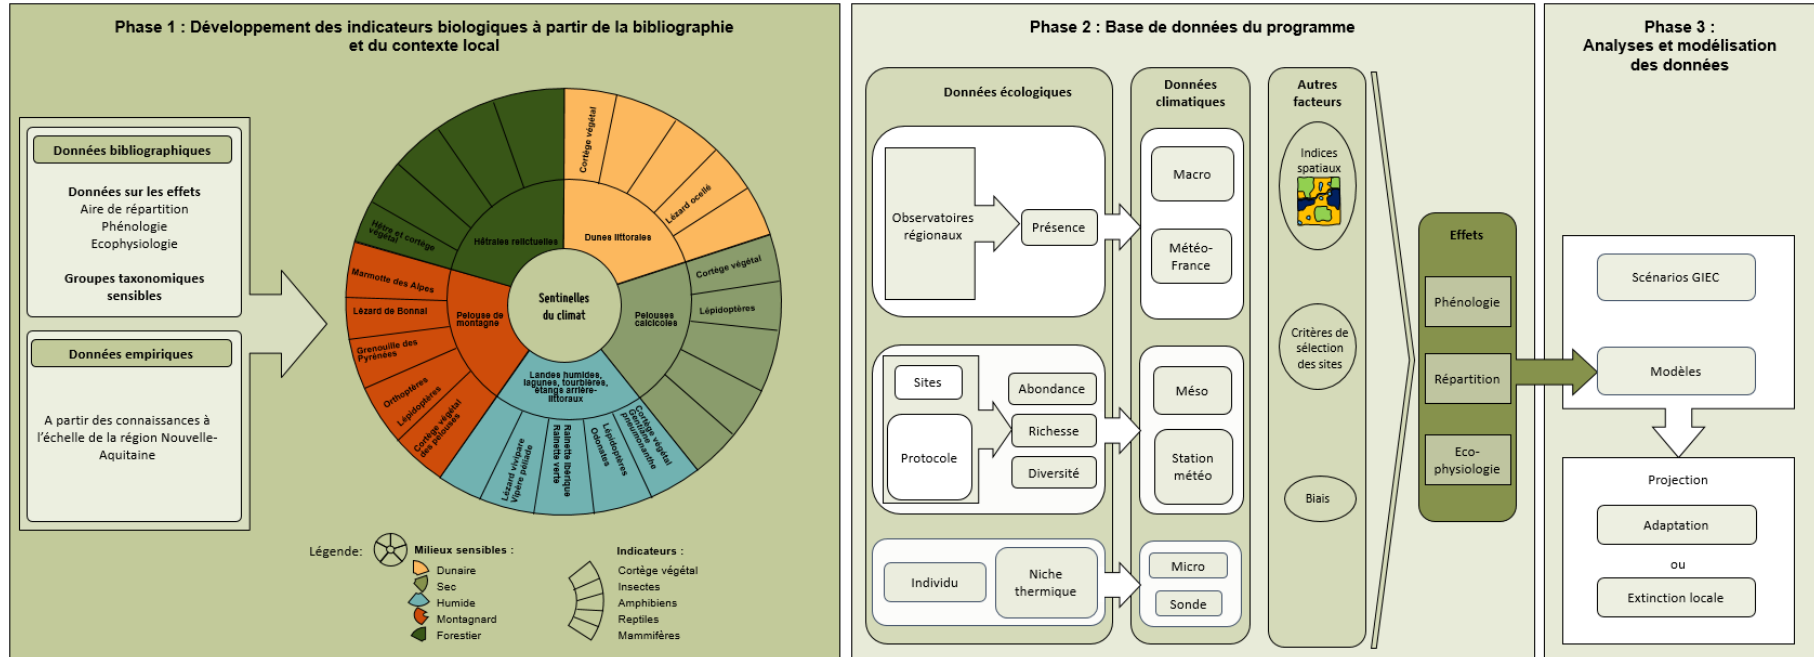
Phase 1 : Développement des indicateurs biologiques à partir de la bibliographie et du contexte local

Données bibliographiques

Données sur les effets
Aire de répartition
Phénologie
Ecophysiologie

Groupes taxonomiques sensibles

Données empiriques

A partir des connaissances à l'échelle de la région Nouvelle-Aquitaine

Sentinelles du climat

Hêtraies relictuelles
Dunes littorales
Pelouses calcicoles
Landes humides, lagunes, tourbières, étangs arrière-littoraux
Pelouse de montagne

Cortège végétal
Lézard ocellé
Cortège végétal
Lépidoptères
Cortège végétal Gentiane pneumonanthe
Lépidoptères
Odonates
Rainette ibérique Rainette verte
Lézard vivipare Vipère péliade
Cortège végétal des pelouses
Lépidoptères
Orthoptères
Grenouille des Pyrénées
Lézard de Bonnal
Marmotte des Alpes
Hêtre et cortège végétal

Légende:
Milieux sensibles :
Dunaire
Sec
Humide
Montagnard
Forestier

Indicateurs :
Cortège végétal
Insectes
Amphibiens
Reptiles
Mammifères

Phase 2 : Base de données du programme

Données écologiques
Observatoires régionaux
Présence
Sites
Protocole
Abondance
Richesse
Diversité
Individu
Niche thermique

Données climatiques
Macro
Météo-France
Méso
Station météo
Micro
Sonde

Autres facteurs
Indices spatiaux
Critères de sélection des sites
Biais

Effets
Phénologie
Répartition
Eco-physiologie

Phase 3 : Analyses et modélisation des données

Scénarios GIEC
Modèles
Projection
Adaptation
ou
Extinction locale